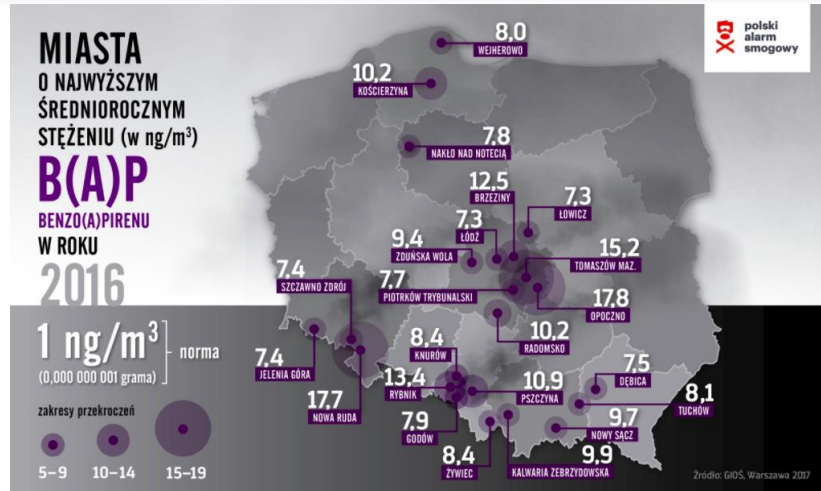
MIASTA
O NAJWYŻSZYM ŚREDNIOROCZNYM STĘŻENIU (w ng/m³)

B(A)P
BENZO(A)PIRENU
W ROKU
2016

$1\ ng/m^3$ – norma
(0,000 000 001 grama)

zakresy przekroczeń
5–9
10–14
15–19

polski alarm smogowy

8,0 WEJHEROWO
10,2 KOŚCIERZYNA
7,8 NAKŁO NAD NOTECIĄ
12,5 BRZEZINY
7,3 ŁOWICZ
7,3 ŁÓDŹ
9,4 ZDUŃSKA WOLA
15,2 TOMASZÓW MAZ.
7,4 SZCZAWNO ZDRÓJ
7,7 PIOTRKÓW TRYBUNALSKI
17,8 OPOCZNO
10,2 RADOMSKO
8,4 KNURÓW
7,4 JELENIA GÓRA
13,4 RYBNIK
10,9 PSZCZYNA
7,5 DĘBICA
8,1 TUCHÓW
17,7 NOWA RUDA
7,9 GODÓW
9,7 NOWY SĄCZ
8,4 ŻYWIEC
9,9 KALWARIA ZEBRZYDOWSKA

Źródło: GIOŚ, Warszawa 2017